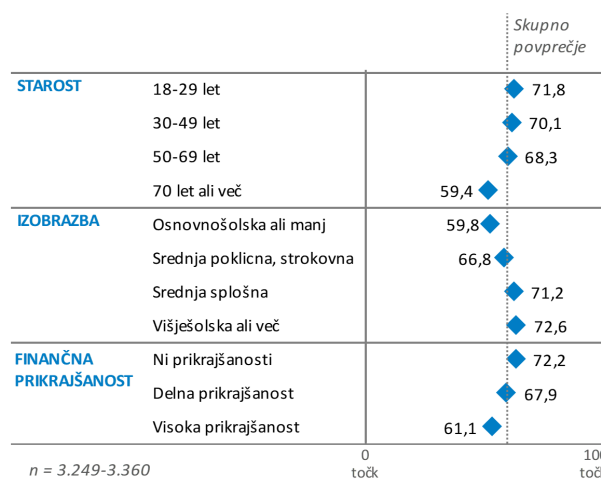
Skupno povprečje

STAROST
18-29 let 71,8
30-49 let 70,1
50-69 let 68,3
70 let ali več 59,4

IZOBRAZBA
Osnovnošolska ali manj 59,8
Srednja poklicna, strokovna 66,8
Srednja splošna 71,2
Višješolska ali več 72,6

FINANČNA PRIKRAJŠANOST
Ni prikrajšanosti 72,2
Delna prikrajšanost 67,9
Visoka prikrajšanost 61,1

n = 3.249-3.360

0 točk

10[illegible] toč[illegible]